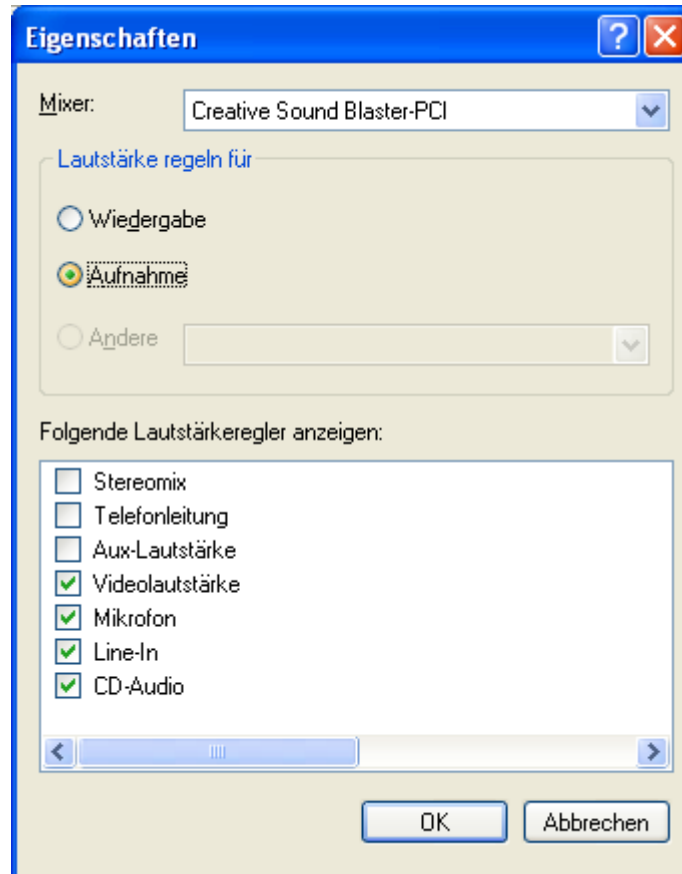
Eigenschaften

?

Mixer: Creative Sound Blaster-PCI

Lautstärke regeln für

Wiedergabe

Aufnahme

Andere

Folgende Lautstärkeregler anzeigen:

Stereomix
Telefonleitung
Aux-Lautstärke
Videolautstärke
Mikrofon
Line-In
CD-Audio

OK

Abbrechen